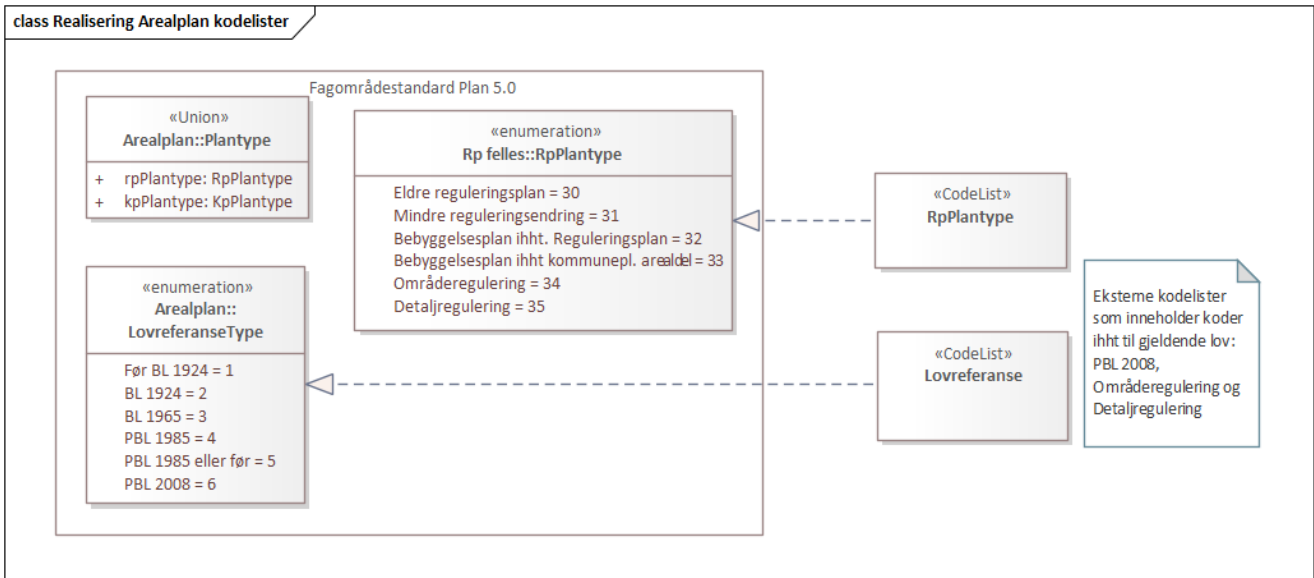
class Realisering Arealplan kodelister

Fagområdestandard Plan 5.0

«Union»
Arealplan::Plantype

+ rpPlantype: RpPlantype
+ kpPlantype: KpPlantype

«enumeration»
Rp felles::RpPlantype

Eldre reguleringsplan = 30
Mindre reguleringsendring = 31
Bebyggelsesplan ihht. Reguleringsplan = 32
Bebyggelsesplan ihht kommunepl. arealdel = 33
Områderegulering = 34
Detaljregulering = 35

«CodeList»
RpPlantype

«enumeration»
Arealplan::
LovreferanseType

Før BL 1924 = 1
BL 1924 = 2
BL 1965 = 3
PBL 1985 = 4
PBL 1985 eller før = 5
PBL 2008 = 6

«CodeList»
Lovreferanse

Eksterne kodelister som inneholder koder ihht til gjeldende lov: PBL 2008, Områderegulering og Detaljregulering